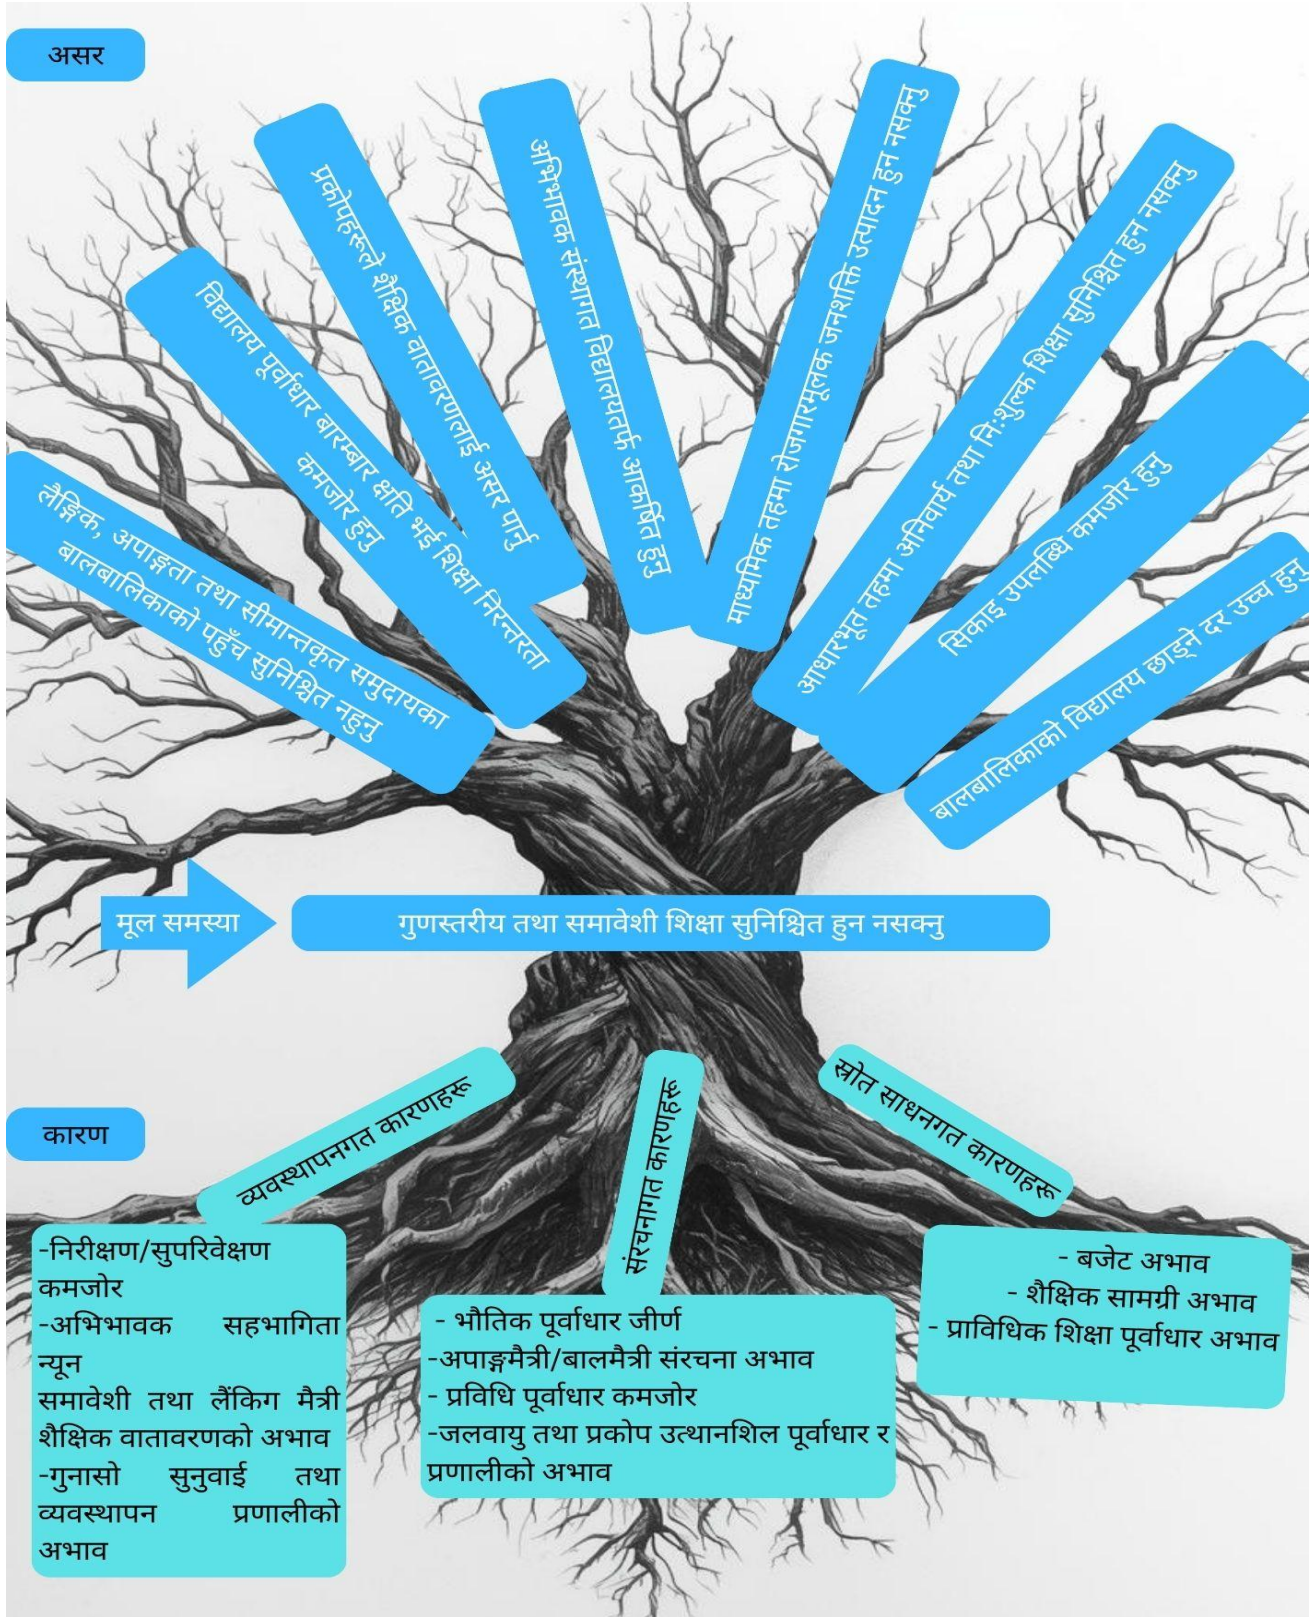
असर

लैङ्गिक, अपाङ्गता तथा सीमान्तकृत समुदायका बालबालिकाको पहुँच सुनिश्चित नहुनु

विद्यालय पूर्वाधार बारम्बार क्षति भई शिक्षा निरन्तरता कमजोर हुनु

प्रकोपहरूले शैक्षिक वातावरणलाई असर पार्नु

अभिभावक संस्थागत विद्यालयतर्फ आकर्षित हुनु

माध्यमिक तहमा रोजगारमूलक जनशक्ति उत्पादन हुन नसक्नु

आधारभूत तहमा अनिवार्य तथा निःशुल्क शिक्षा सुनिश्चित हुन नसक्नु

सिकाइ उपलब्धि कमजोर हुनु

बालबालिकाको विद्यालय छाड्ने दर उच्च हुनु

मूल समस्या

गुणस्तरीय तथा समावेशी शिक्षा सुनिश्चित हुन नसक्नु

कारण

व्यवस्थापनगत कारणहरू

-निरीक्षण/सुपरिवेक्षण कमजोर
-अभिभावक सहभागिता न्यून
समावेशी तथा लैंकिग मैत्री शैक्षिक वातावरणको अभाव
-गुनासो सुनुवाई तथा व्यवस्थापन प्रणालीको अभाव

संरचनागत कारणहरू

- भौतिक पूर्वाधार जीर्ण
-अपाङ्गमैत्री/बालमैत्री संरचना अभाव
- प्रविधि पूर्वाधार कमजोर
-जलवायु तथा प्रकोप उत्थानशिल पूर्वाधार र प्रणालीको अभाव

स्रोत साधनगत कारणहरू

- बजेट अभाव
- शैक्षिक सामग्री अभाव
- प्राविधिक शिक्षा पूर्वाधार अभाव